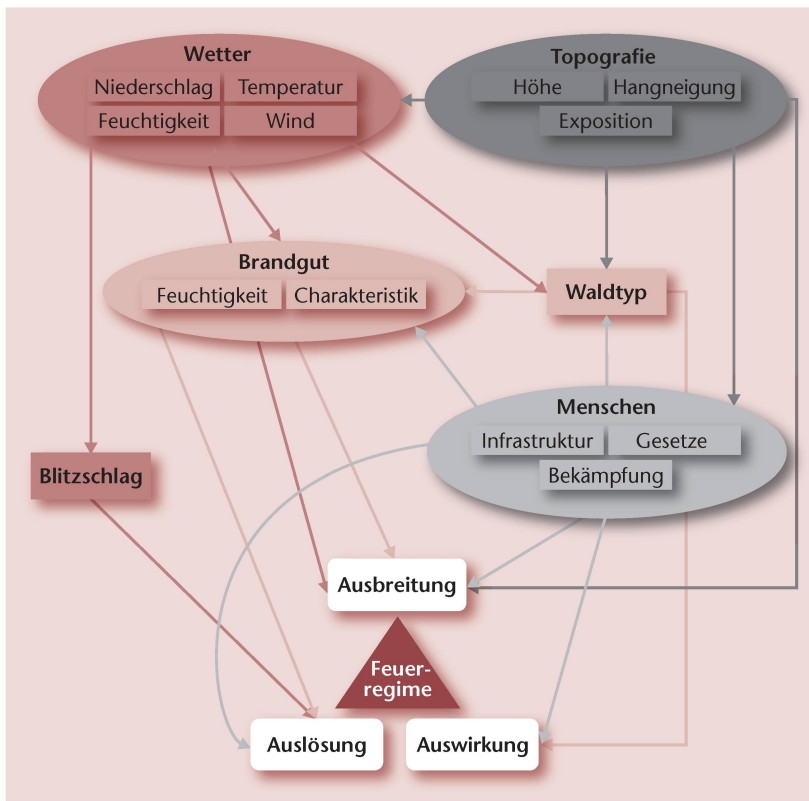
Wetter
Niederschlag
Temperatur
Feuchtigkeit
Wind

Topografie
Höhe
Hangneigung
Exposition

Brandgut
Feuchtigkeit
Charakteristik

Waldtyp

Menschen
Infrastruktur
Gesetze
Bekämpfung

Blitzschlag

Ausbreitung

Feuer-
regime

Auslösung
Auswirkung